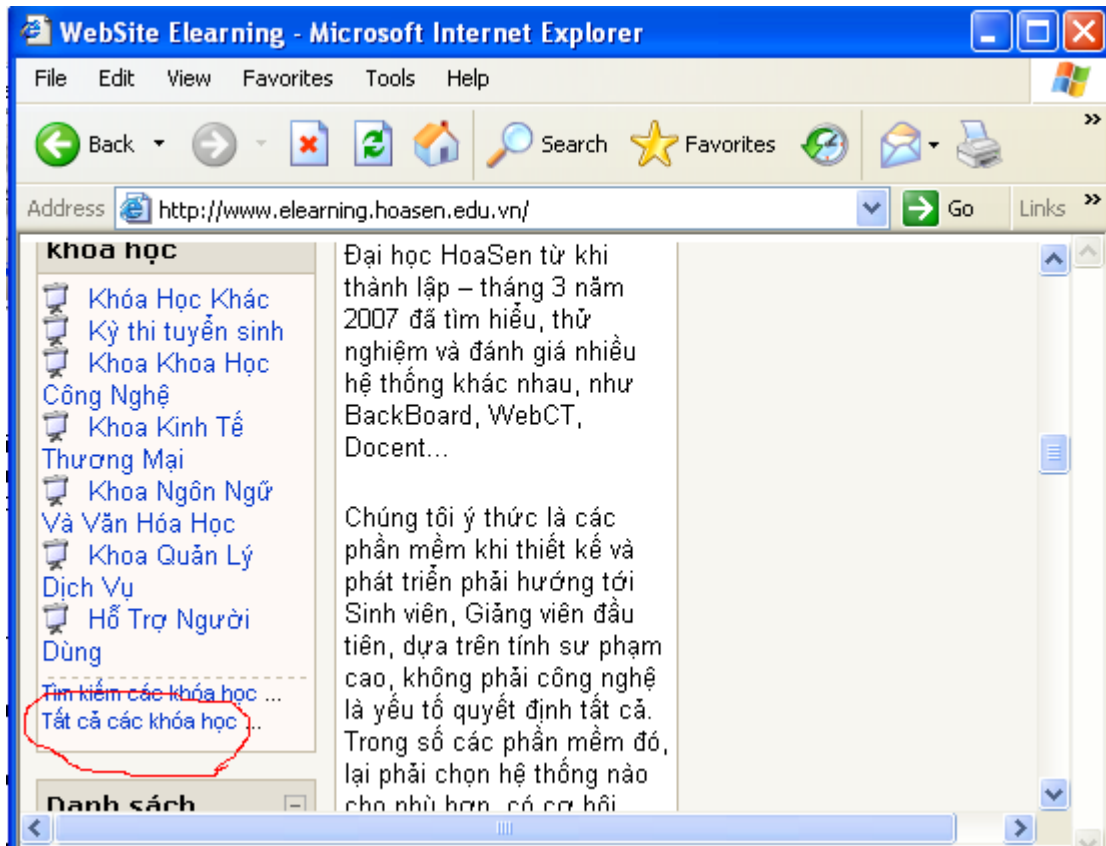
WebSite Elearning - Microsoft Internet Explorer

File Edit View Favorites Tools Help

Back Search Favorites

Address http://www.elearning.hoasen.edu.vn/ Go Links

khóa học

Khóa Học Khác
Kỳ thi tuyển sinh
Khoa Khoa Học Công Nghệ
Khoa Kinh Tế Thương Mại
Khoa Ngôn Ngữ Và Văn Hóa Học
Khoa Quản Lý Dịch Vụ
Hỗ Trợ Người Dùng

Tìm kiếm các khóa học ...
Tất cả các khóa học ...

Danh sách

Đại học HoaSen từ khi thành lập – tháng 3 năm 2007 đã tìm hiểu, thử nghiệm và đánh giá nhiều hệ thống khác nhau, như BackBoard, WebCT, Docent...

Chúng tôi ý thức là các phần mềm khi thiết kế và phát triển phải hướng tới Sinh viên, Giảng viên đầu tiên, dựa trên tính sư phạm cao, không phải công nghệ là yếu tố quyết định tất cả. Trong số các phần mềm đó, lại phải chọn hệ thống nào cho phù hợp, có cơ hội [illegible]